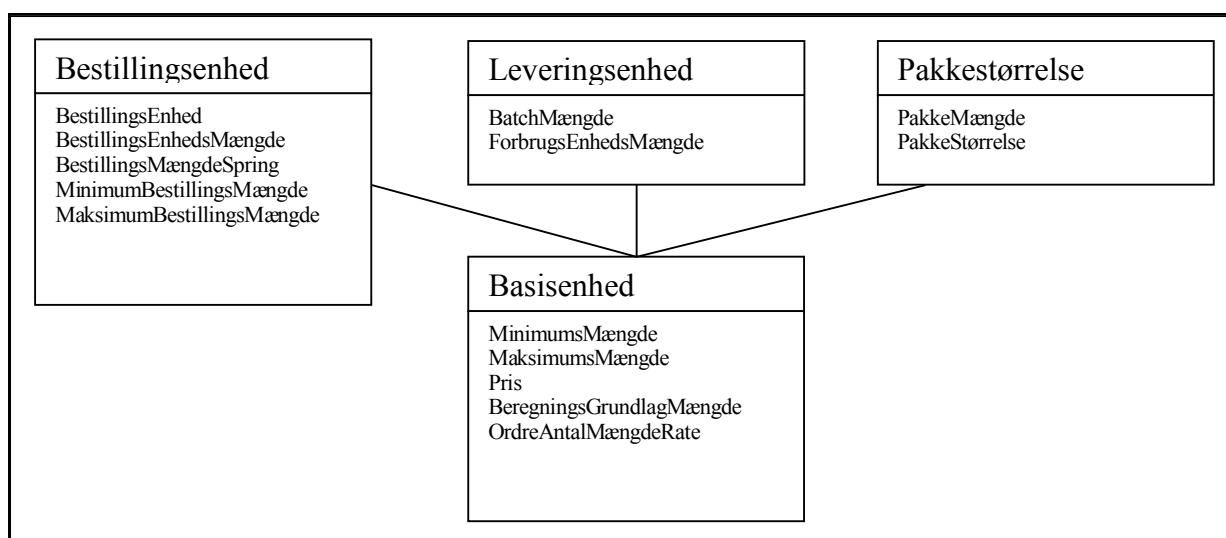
Bestillingsenhed

BestillingsEnhed
BestillingsEnhedsMængde
BestillingsMængdeSpring
MinimumBestillingsMængde
MaksimumBestillingsMængde

Leveringsenhed

BatchMængde
ForbrugsEnhedsMængde

Pakkestørrelse

PakkeMængde
PakkeStørrelse

Basisenhed

MinimumsMængde
MaksimumsMængde
Pris
BeregningsGrundlagMængde
OrdreAntalMængdeRate